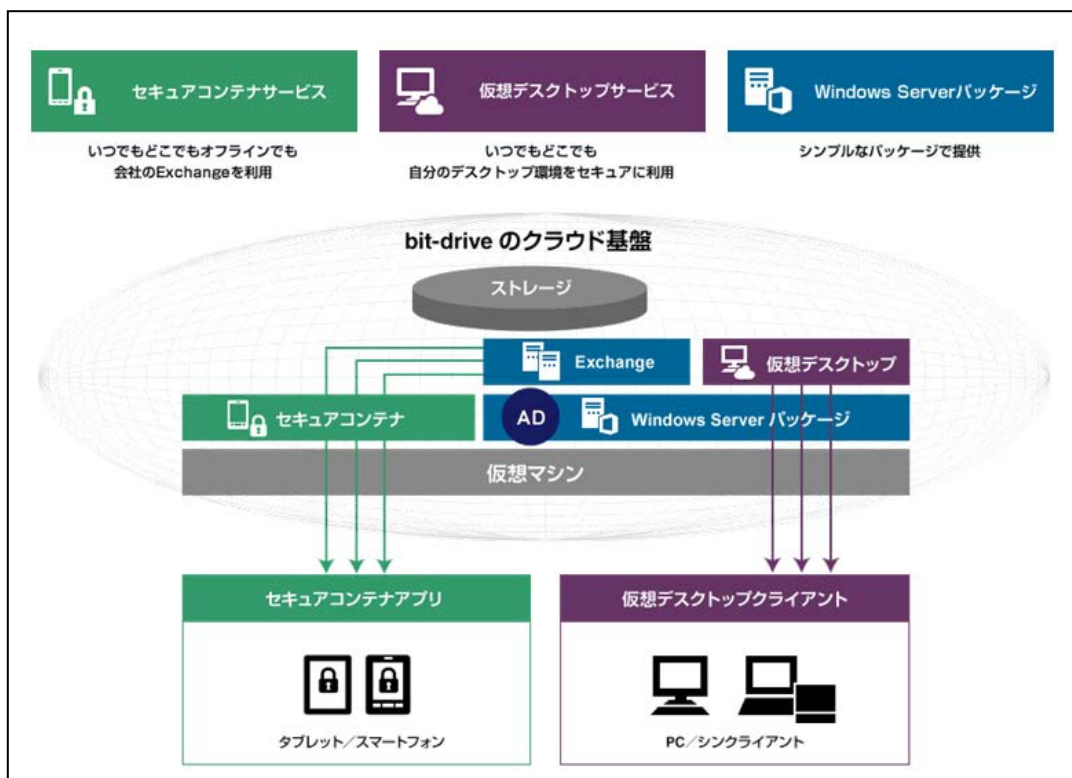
セキュアコンテナサービス

いつでもどこでもオフラインでも
会社のExchangeを利用

仮想デスクトップサービス

いつでもどこでも
自分のデスクトップ環境をセキュアに利用

Windows Serverパッケージ

シンプルなパッケージで提供

bit-drive のクラウド基盤

ストレージ

Exchange

仮想デスクトップ

セキュアコンテナ

AD

Windows Server パッケージ

仮想マシン

セキュアコンテナアプリ

タブレット／スマートフォン

仮想デスクトップクライアント

PC／シンクライアント